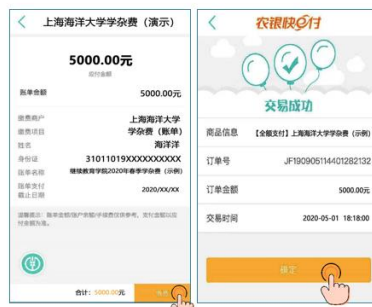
上海海洋大学学杂费（演示）

5000.00元
应付金额

账单金额 5000.00元

缴费商户 上海海洋大学
缴费项目 学杂费（账单）
姓名 海洋洋
身份证 31011019XXXXXXXXXX
账单名称 继续教育学院2020年春季学杂费（示例）
账单支付截止日期 2020/XX/XX

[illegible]

合计：5000.00元

农银快e付

交易成功

商品信息 【全额支付】上海海洋大学学杂费（示例）
订单号 JF19090511440128213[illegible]
订单金额 5000.00元
交易时间 2020-05-01 18:18:00

确定